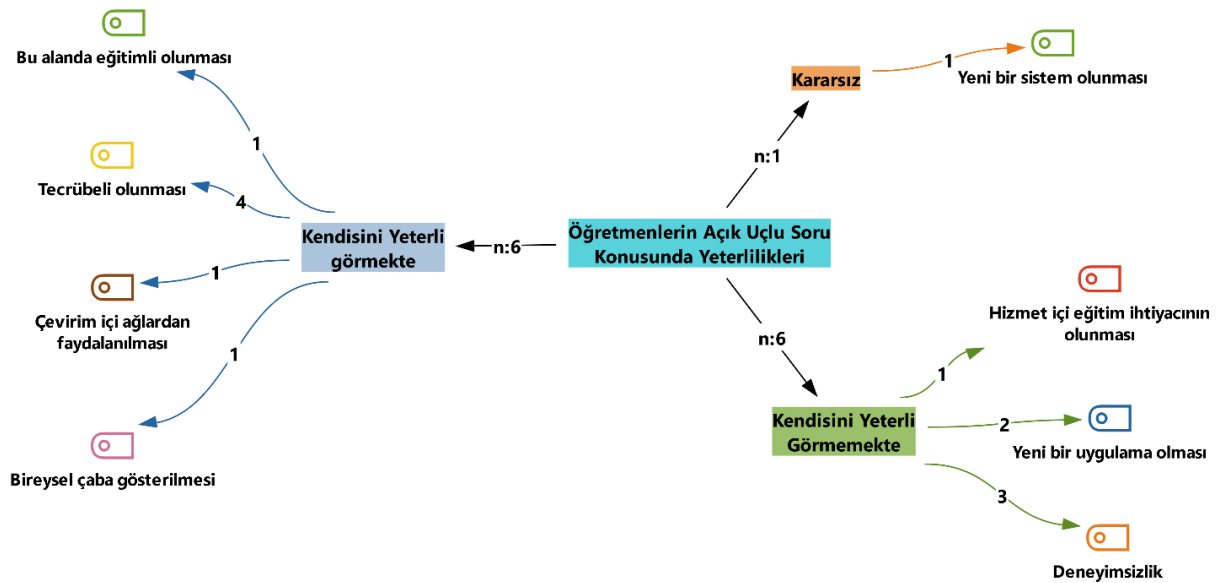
Öğretmenlerin Açık Uçlu Soru Konusunda Yeterlilikleri

n:6

Kendisini Yeterli görmekte

1
Bu alanda eğitimli olunması

4
Tecrübeli olunması

1
Çevirim içi ağlardan faydalanılması

1
Bireysel çaba gösterilmesi

n:1

Kararsız

1
Yeni bir sistem olunması

n:6

Kendisini Yeterli Görmemekte

1
Hizmet içi eğitim ihtiyacının olunması

2
Yeni bir uygulama olması

3
Deneyimsizlik